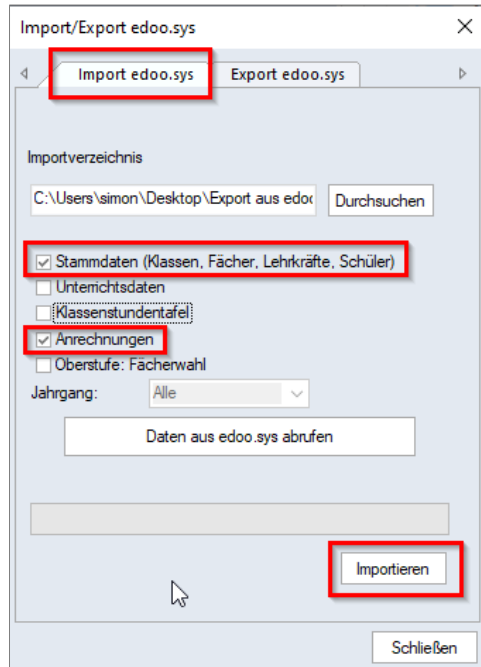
Import/Export edoo.sys

Import edoo.sys

Export edoo.sys

Importverzeichnis

C:\Users\simon\Desktop\Export aus edoo

Durchsuchen

Stammdaten (Klassen, Fächer, Lehrkräfte, Schüler)

Unterrichtsdaten

Klassenstundentafel

Anrechnungen

Oberstufe: Fächerwahl

Jahrgang:

Alle

Daten aus edoo.sys abrufen

Importieren

Schließen